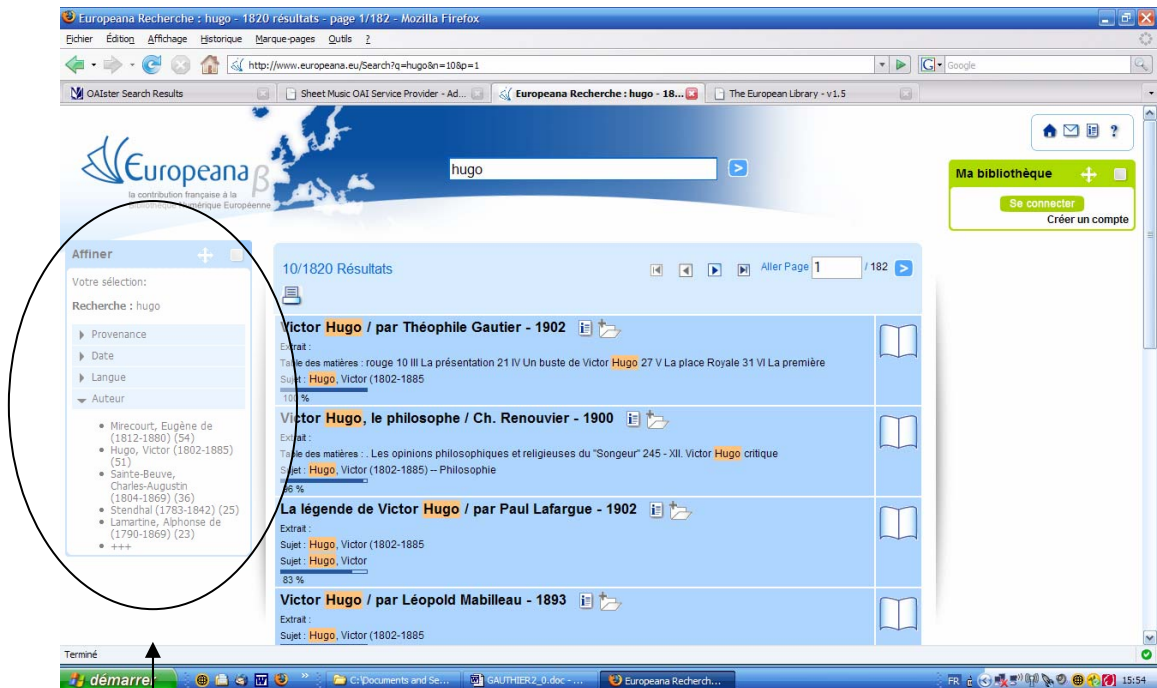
Europeana Recherche : hugo - 1820 résultats - page 1/182 - Mozilla Firefox

Fichier Édition Affichage Historique Marque-pages Outils ?

http://www.europeana.eu/Search?q=hugo&n=10&p=1

Google

OAIster Search Results | Sheet Music OAI Service Provider - Ad... | Europeana Recherche : hugo - 18... | The European Library - v1.5

Europeana β
la contribution française à la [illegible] numérique Européenne

hugo

Ma bibliothèque
Se connecter
Créer un compte

Affiner
Votre sélection:
Recherche : hugo
Provenance
Date
Langue
Auteur
• Mirecourt, Eugène de (1812-1880) (54)
• Hugo, Victor (1802-1885) (51)
• Sainte-Beuve, Charles-Augustin (1804-1869) (36)
• Stendhal (1783-1842) (25)
• Lamartine, Alphonse de (1790-1869) (23)
• +++

10/1820 Résultats
Aller Page 1 /182

Victor Hugo / par Théophile Gautier - 1902
Extrait :
Table des matières : rouge 10 III La présentation 21 IV Un buste de Victor Hugo 27 V La place Royale 31 VI La première
Sujet : Hugo, Victor (1802-1885
100 %

Victor Hugo, le philosophe / Ch. Renouvier - 1900
Extrait :
Table des matières : . Les opinions philosophiques et religieuses du "Songeur" 245 - XII. Victor Hugo critique
Sujet : Hugo, Victor (1802-1885) -- Philosophie
86 %

La légende de Victor Hugo / par Paul Lafargue - 1902
Extrait :
Sujet : Hugo, Victor (1802-1885
Sujet : Hugo, Victor
83 %

Victor Hugo / par Léopold Mabilleau - 1893
Extrait :
Sujet : Hugo, Victor (1802-1885

Terminé

démarrer | C:\Documents and Se... | GAUTHIER2_0.doc - ... | Europeana Recherch... | FR | 15:54